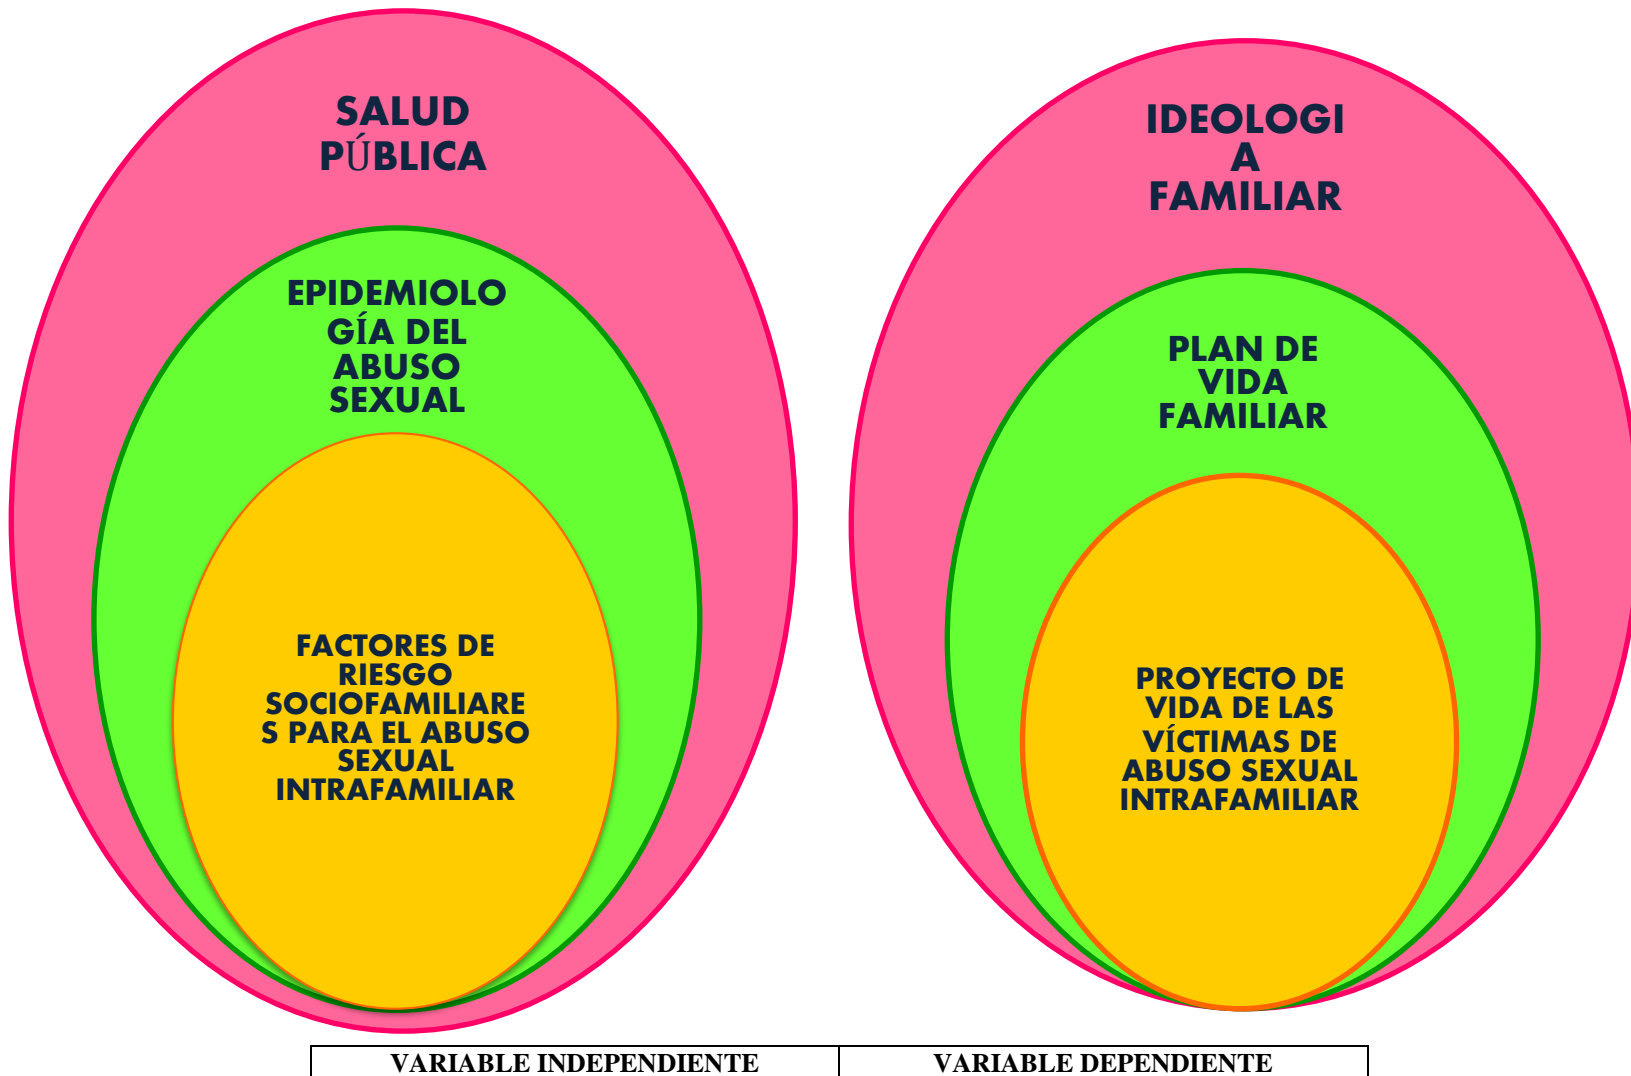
SALUD PÚBLICA

EPIDEMIOLOGÍA DEL ABUSO SEXUAL

FACTORES DE RIESGO SOCIOFAMILIARES PARA EL ABUSO SEXUAL INTRAFAMILIAR

IDEOLOGIA FAMILIAR

PLAN DE VIDA FAMILIAR

PROYECTO DE VIDA DE LAS VÍCTIMAS DE ABUSO SEXUAL INTRAFAMILIAR

| VARIABLE INDEPENDIENTE | VARIABLE DEPENDIENTE |
|---|---|